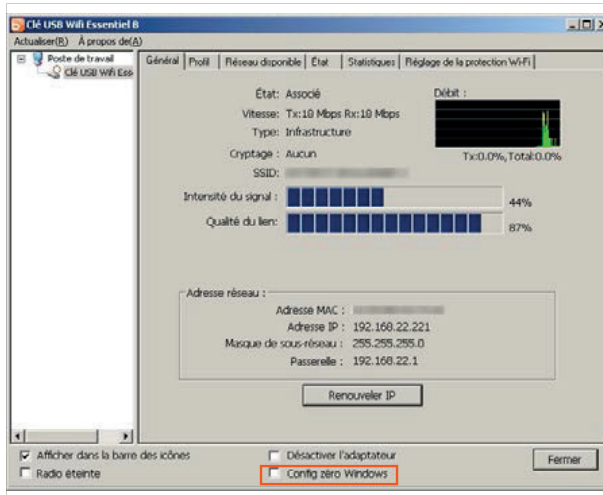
Clé USB Wifi Essentiel B
Actualiser(R) À propos de(A)
Poste de travail
Clé USB Wifi Ess
Général | Profil | Réseau disponible | État | Statistiques | Réglage de la protection Wi-Fi
État: Associé
Vitesse: Tx:18 Mbps Rx:18 Mbps
Type: Infrastructure
Cryptage : Aucun
SSID: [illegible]
Débit :
Tx:0.0%,Total:0.0%
Intensité du signal :
44%
Qualité du lien:
87%
Adresse réseau :
Adresse MAC : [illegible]
Adresse IP : 192.168.22.221
Masque de sous-réseau : 255.255.255.0
Passerelle : 192.168.22.1
Renouveler IP
Afficher dans la barre des icônes
Radio éteinte
Désactiver l'adaptateur
Config zéro Windows
Fermer